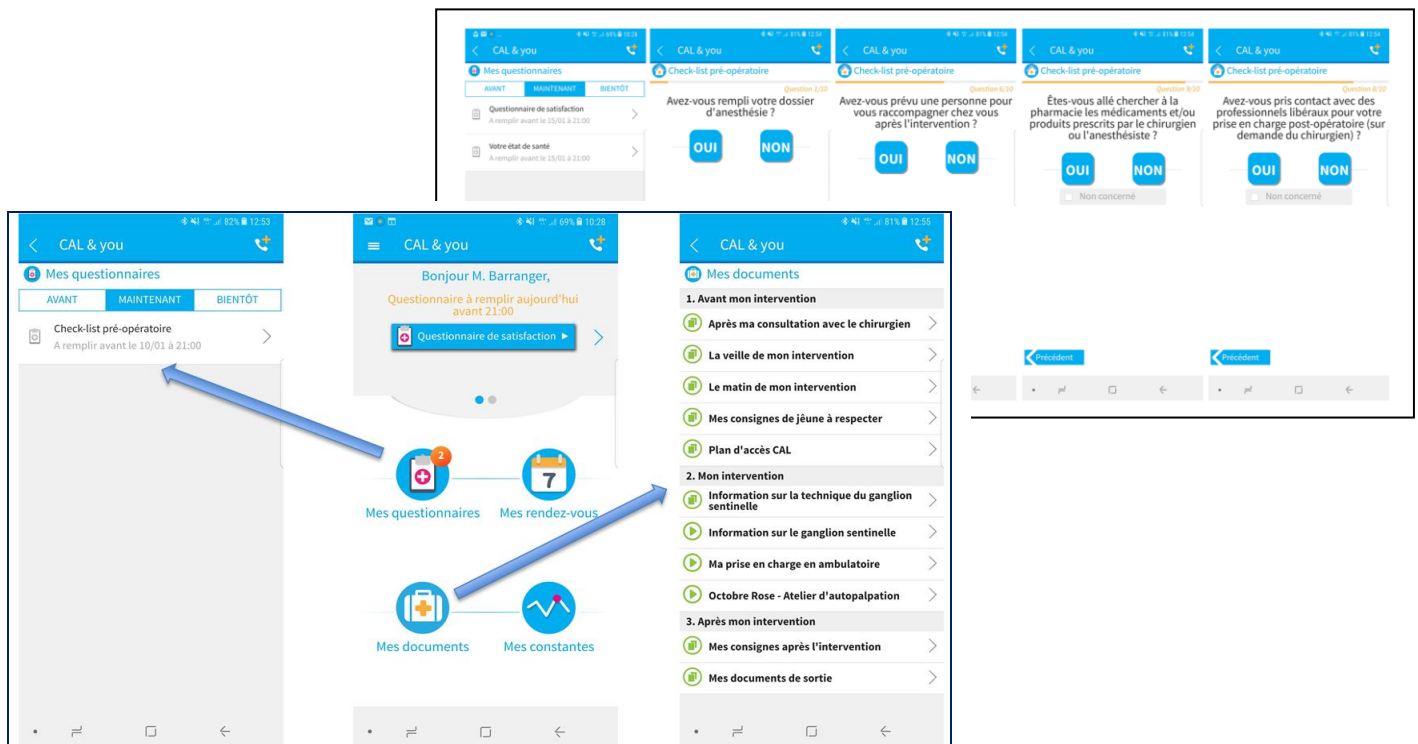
CAL & you
Mes questionnaires
AVANT | MAINTENANT | BIENTÔT
Questionnaire de satisfaction
A remplir avant le 25/01 à 21:00
Votre état de santé
A remplir avant le 25/01 à 21:00

CAL & you
Check-list pré-opératoire
Question 2/10
Avez-vous rempli votre dossier d'anesthésie ?
OUI NON

CAL & you
Check-list pré-opératoire
Question 6/10
Avez-vous prévu une personne pour vous raccompagner chez vous après l'intervention ?
OUI NON

CAL & you
Check-list pré-opératoire
Question 9/10
Êtes-vous allé chercher à la pharmacie les médicaments et/ou produits prescrits par le chirurgien ou l'anesthésiste ?
OUI NON
Non concerné
Précédent

CAL & you
Check-list pré-opératoire
Question 8/10
Avez-vous pris contact avec des professionnels libéraux pour votre prise en charge post-opératoire (sur demande du chirurgien) ?
OUI NON
Non concerné
Précédent

82% 12:53
CAL & you
Mes questionnaires
AVANT | MAINTENANT | BIENTÔT
Check-list pré-opératoire
A remplir avant le 10/01 à 21:00

69% 10:28
CAL & you
Bonjour M. Barranger,
Questionnaire à remplir aujourd'hui avant 21:00
Questionnaire de satisfaction ▸
2
Mes questionnaires
7
Mes rendez-vous
Mes documents
Mes constantes

81% 12:55
CAL & you
Mes documents
1. Avant mon intervention
Après ma consultation avec le chirurgien
La veille de mon intervention
Le matin de mon intervention
Mes consignes de jêune à respecter
Plan d'accès CAL
2. Mon intervention
Information sur la technique du ganglion sentinelle
Information sur le ganglion sentinelle
Ma prise en charge en ambulatoire
Octobre Rose - Atelier d'autopalpation
3. Après mon intervention
Mes consignes après l'intervention
Mes documents de sortie